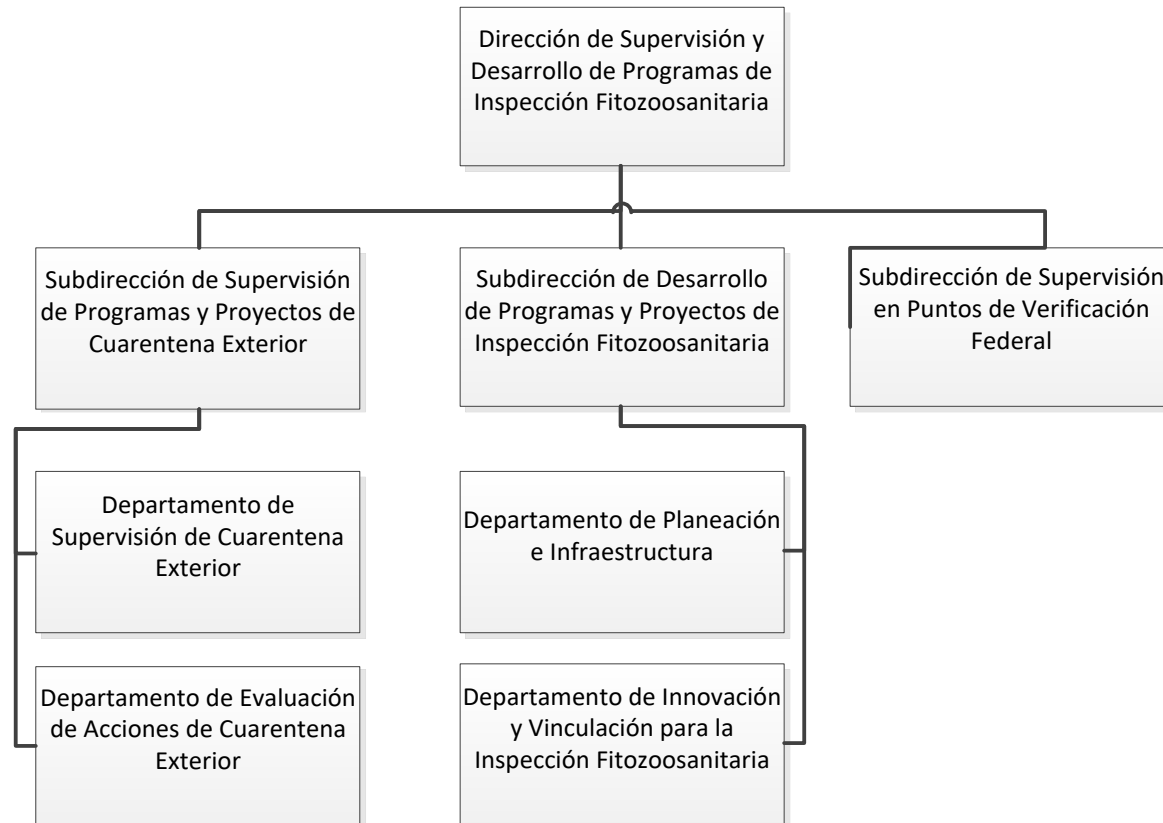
Dirección de Supervisión y Desarrollo de Programas de Inspección Fitozoosanitaria

Subdirección de Supervisión de Programas y Proyectos de Cuarentena Exterior

Departamento de Supervisión de Cuarentena Exterior

Departamento de Evaluación de Acciones de Cuarentena Exterior

Subdirección de Desarrollo de Programas y Proyectos de Inspección Fitozoosanitaria

Departamento de Planeación e Infraestructura

Departamento de Innovación y Vinculación para la Inspección Fitozoosanitaria

Subdirección de Supervisión en Puntos de Verificación Federal